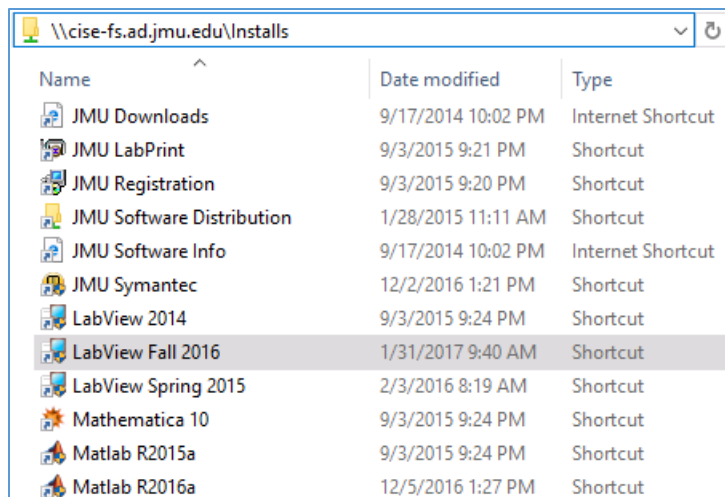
\\cise-fs.ad.jmu.edu\Installs

| Name | Date modified | Type |
|---|---|---|
| JMU Downloads | 9/17/2014 10:02 PM | Internet Shortcut |
| JMU LabPrint | 9/3/2015 9:21 PM | Shortcut |
| JMU Registration | 9/3/2015 9:20 PM | Shortcut |
| JMU Software Distribution | 1/28/2015 11:11 AM | Shortcut |
| JMU Software Info | 9/17/2014 10:02 PM | Internet Shortcut |
| JMU Symantec | 12/2/2016 1:21 PM | Shortcut |
| LabView 2014 | 9/3/2015 9:24 PM | Shortcut |
| LabView Fall 2016 | 1/31/2017 9:40 AM | Shortcut |
| LabView Spring 2015 | 2/3/2016 8:19 AM | Shortcut |
| Mathematica 10 | 9/3/2015 9:24 PM | Shortcut |
| Matlab R2015a | 9/3/2015 9:24 PM | Shortcut |
| Matlab R2016a | 12/5/2016 1:27 PM | Shortcut |